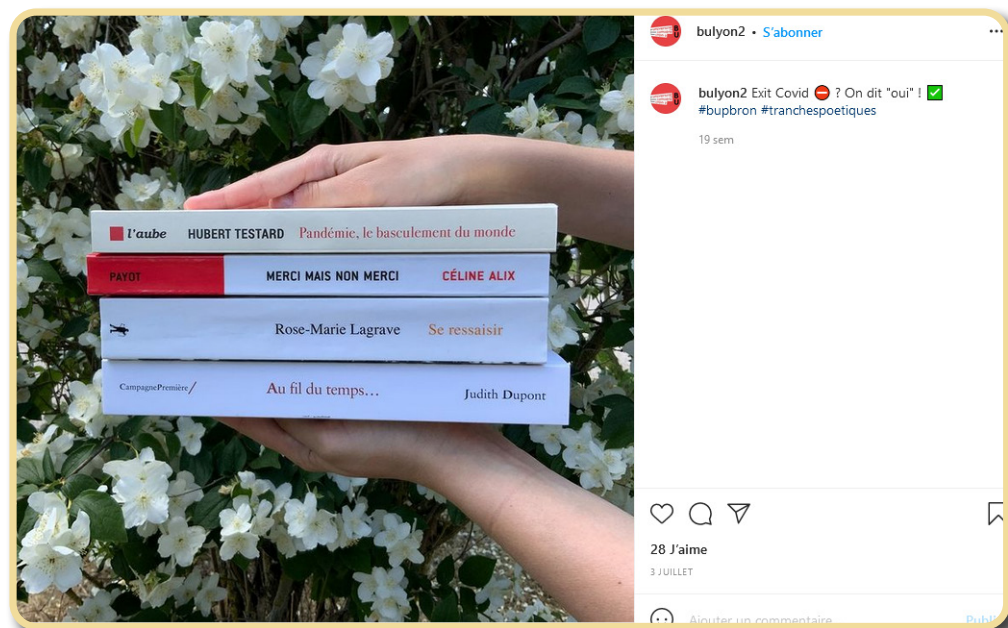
l'aube HUBERT TESTARD Pandémie, le basculement du monde

PAYOT MERCI MAIS NON MERCI CÉLINE ALIX

Rose-Marie Lagrave Se ressaisir

CampagnePremière/ Au fil du temps… Judith Dupont

bulyon2 • S'abonner

bulyon2 Exit Covid ⛔ ? On dit "oui" ! ✅ #bupbron #tranchespoetiques

19 sem

28 J'aime

3 JUILLET

Ajouter un commentaire

Publ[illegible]